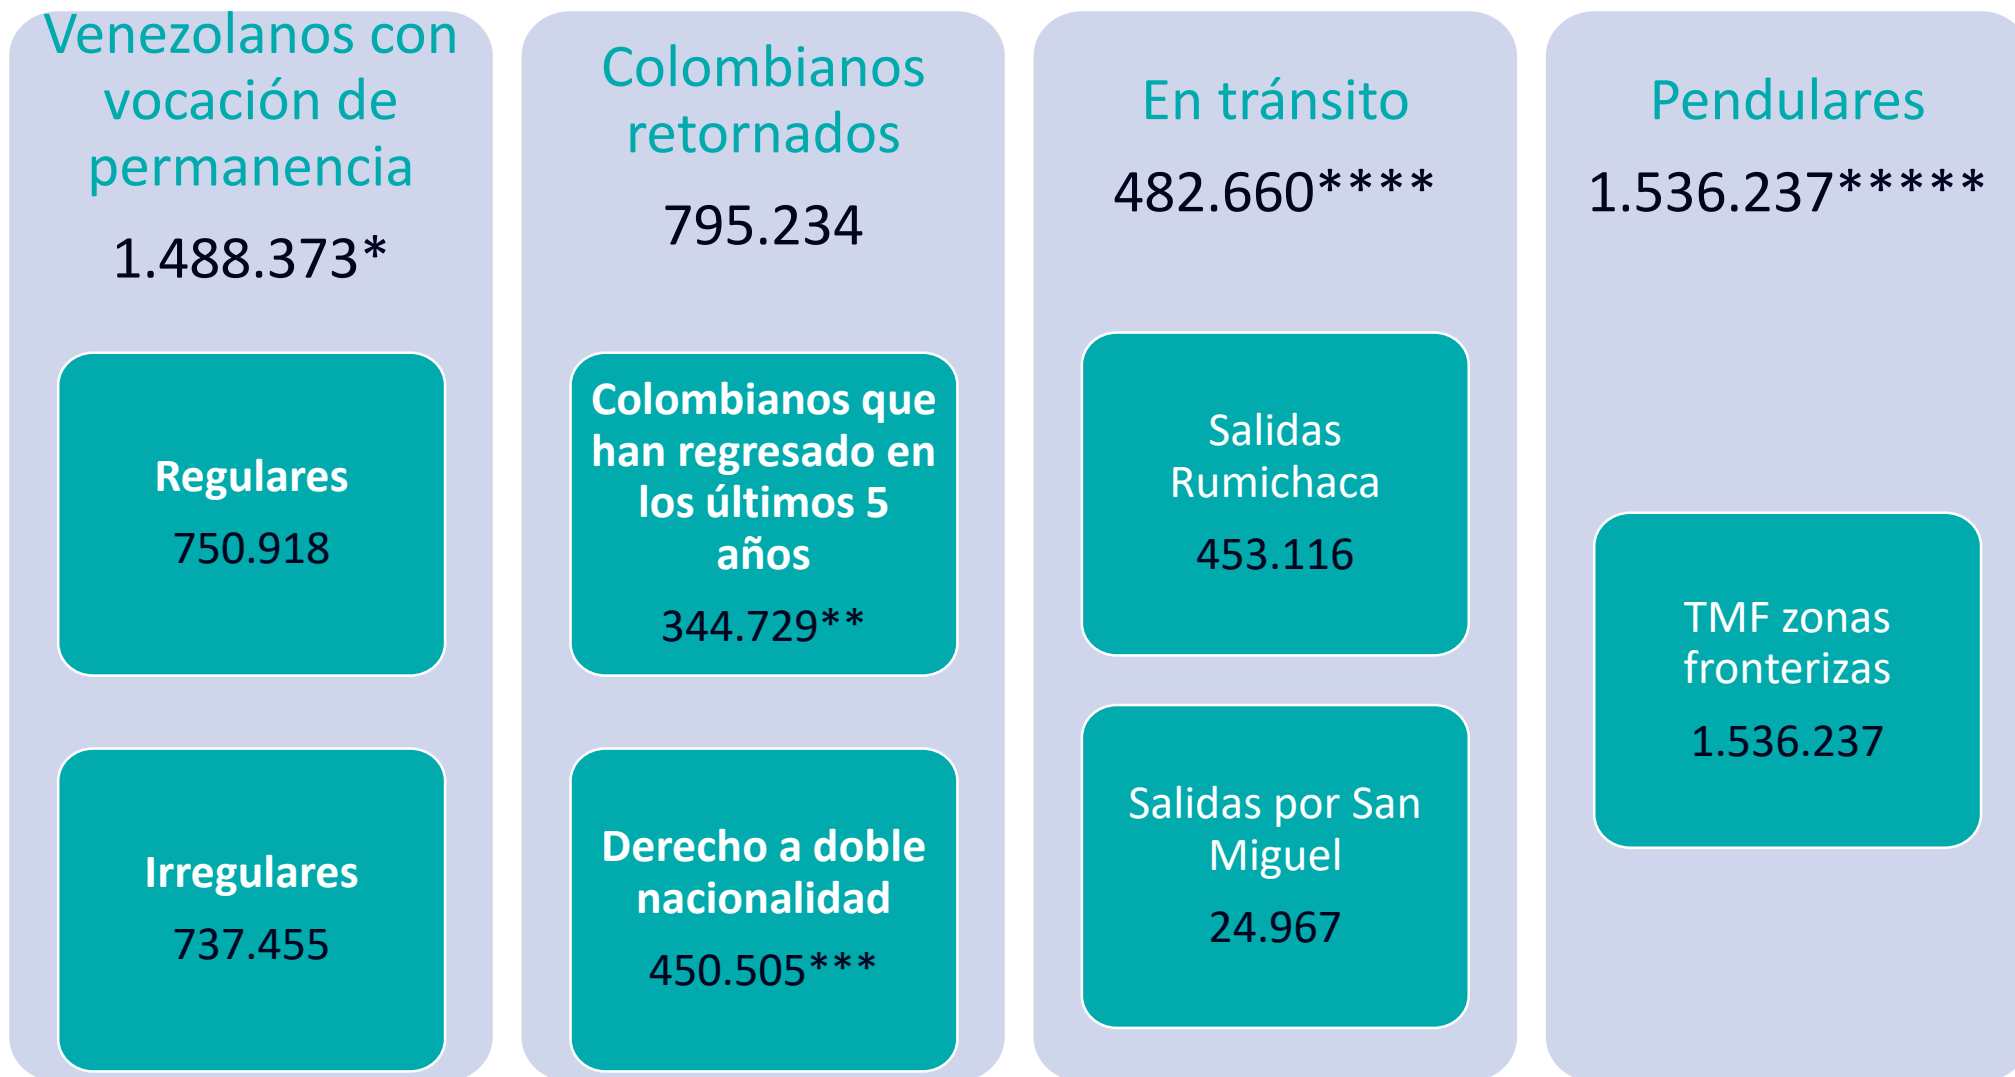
Venezolanos con vocación de permanencia

1.488.373*

Regulares

750.918

Irregulares

737.455

Colombianos retornados

795.234

Colombianos que han regresado en los últimos 5 años

344.729**

Derecho a doble nacionalidad

450.505***

En tránsito

482.660****

Salidas Rumichaca

453.116

Salidas por San Miguel

24.967

Pendulares

1.536.237*****

TMF zonas fronterizas

1.536.237